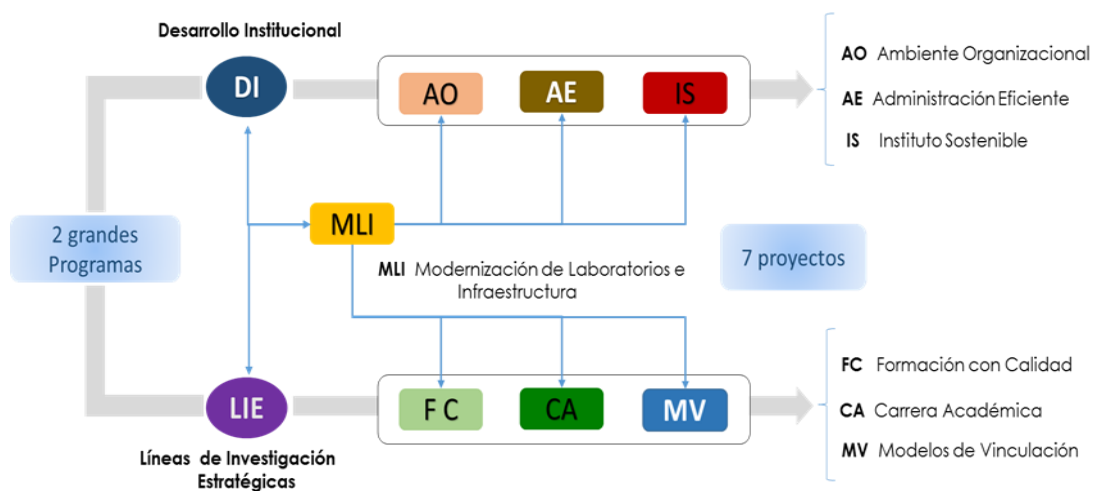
Desarrollo Institucional

DI

AO

AE

IS

AO Ambiente Organizacional

AE Administración Eficiente

IS Instituto Sostenible

2 grandes Programas

MLI

MLI Modernización de Laboratorios e Infraestructura

7 proyectos

LIE

Líneas de Investigación Estratégicas

F C

CA

MV

FC Formación con Calidad

CA Carrera Académica

MV Modelos de Vinculación